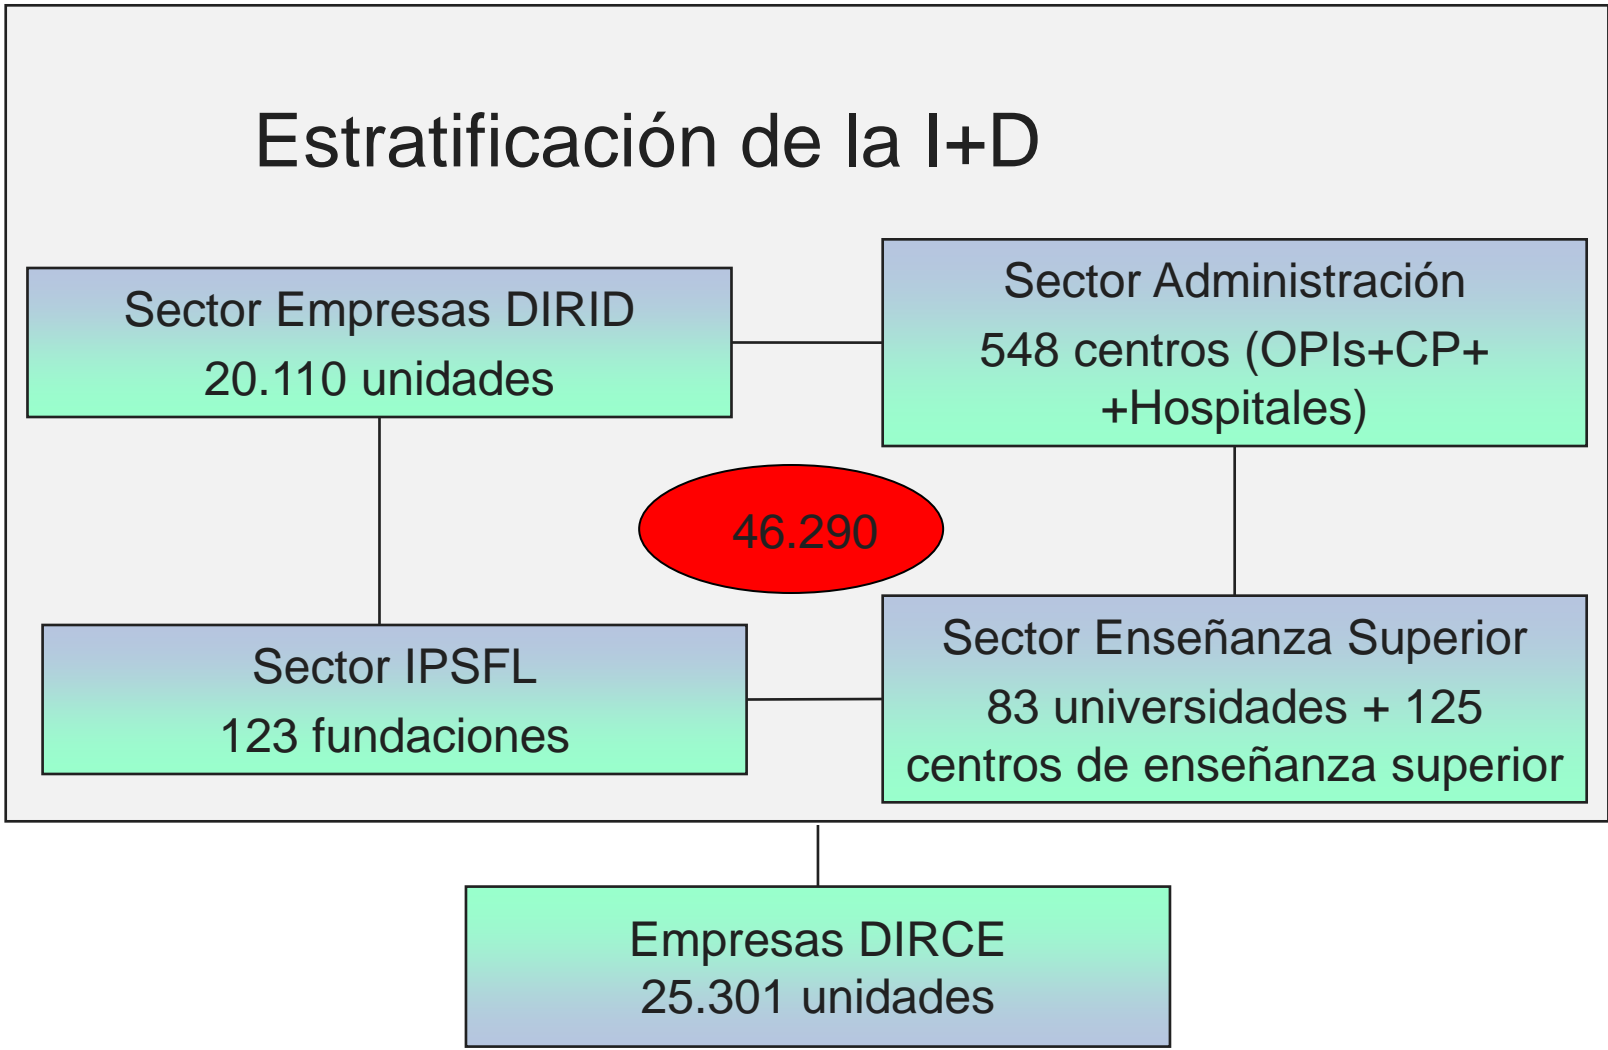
Estratificación de la I+D

Sector Empresas DIRID
20.110 unidades

Sector Administración
548 centros (OPIs+CP+ +Hospitales)

46.290

Sector IPSFL
123 fundaciones

Sector Enseñanza Superior
83 universidades + 125 centros de enseñanza superior

Empresas DIRCE
25.301 unidades